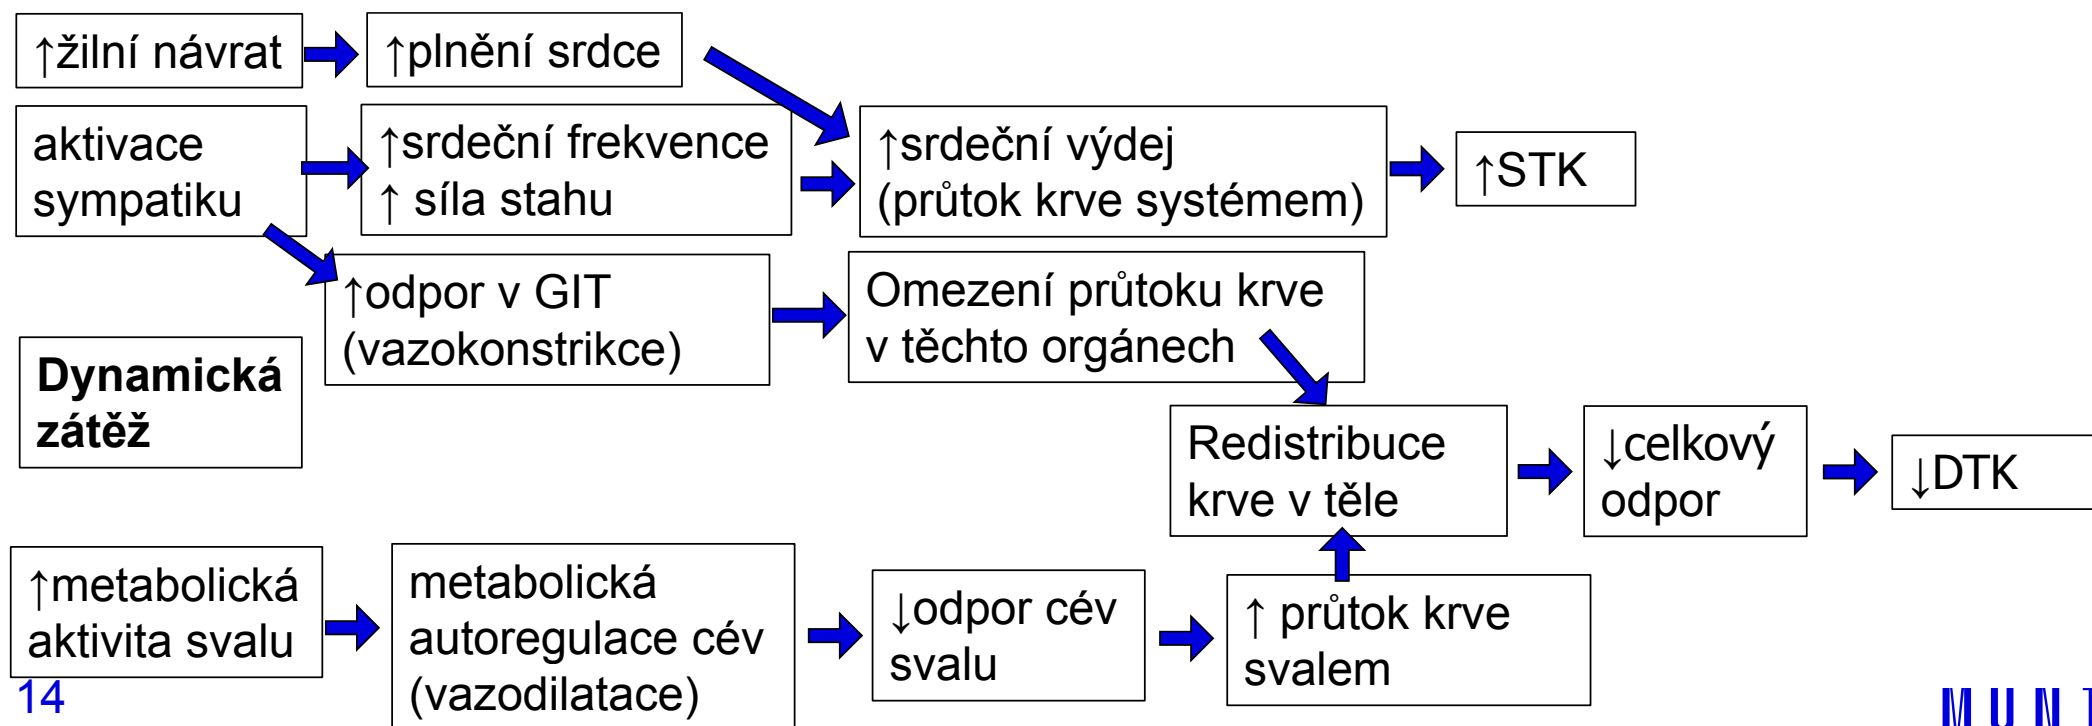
↑žilní návrat

↑plnění srdce

aktivace sympatiku

↑srdeční frekvence
↑ síla stahu

↑srdeční výdej
(průtok krve systémem)

↑STK

↑odpor v GIT
(vazokonstrikce)

Omezení průtoku krve v těchto orgánech

**Dynamická zátěž**

Redistribuce krve v těle

↓celkový odpor

↓DTK

↑metabolická aktivita svalu

metabolická autoregulace cév (vazodilatace)

↓odpor cév svalu

↑ průtok krve svalem

14

MUNI